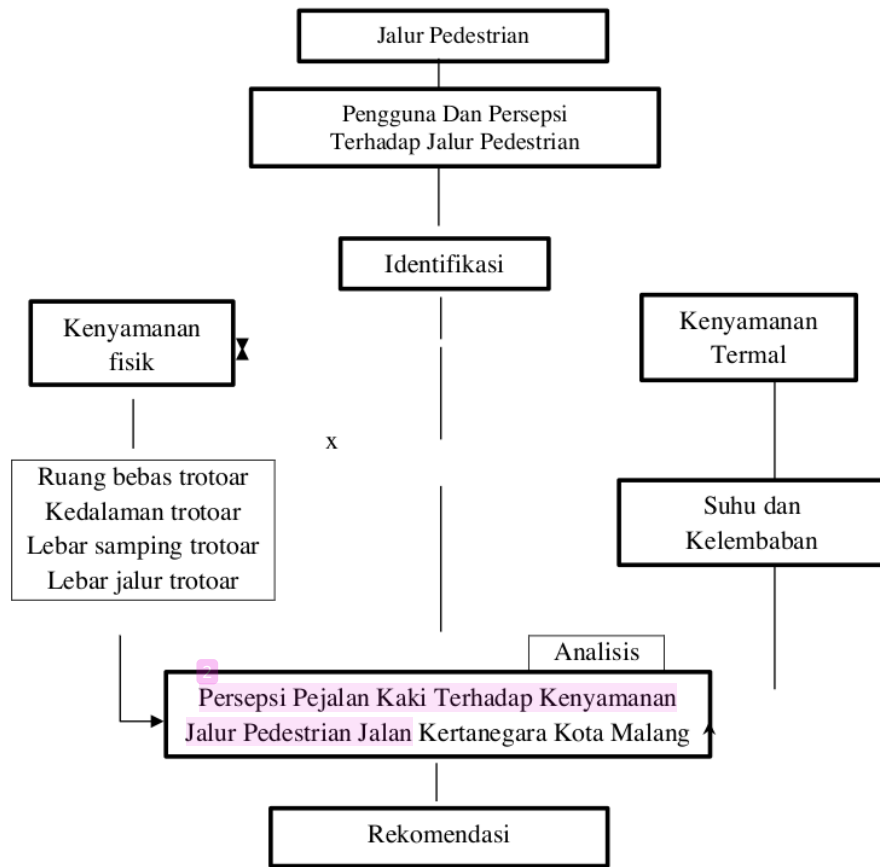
Jalur Pedestrian

Pengguna Dan Persepsi Terhadap Jalur Pedestrian

Identifikasi

Kenyamanan fisik

Kenyamanan Termal

x

Ruang bebas trotoar
Kedalaman trotoar
Lebar samping trotoar
Lebar jalur trotoar

Suhu dan Kelembaban

Analisis

2

Persepsi Pejalan Kaki Terhadap Kenyamanan Jalur Pedestrian Jalan Kertanegara Kota Malang

Rekomendasi